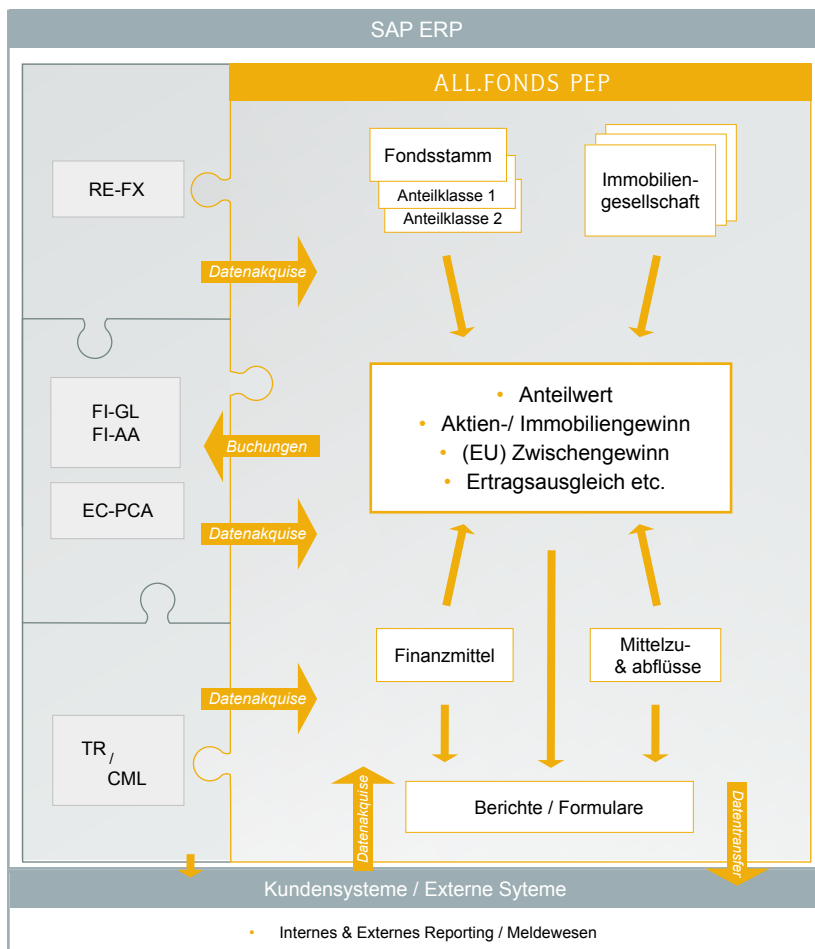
SAP ERP

ALL.FONDS PEP

RE-FX

Fondsstamm

Anteilklasse 1

Anteilklasse 2

Immobiliengesellschaft

Datenakquise

- Anteilwert
- Aktien-/ Immobiliengewinn
- (EU) Zwischengewinn
- Ertragsausgleich etc.

FI-GL
FI-AA

Buchungen

EC-PCA

Datenakquise

Finanzmittel

Mittelzu- & abflüsse

Datenakquise

TR / CML

Datenakquise

Berichte / Formulare

Datentransfer

Kundensysteme / Externe Syteme

- Internes & Externes Reporting / Meldewesen